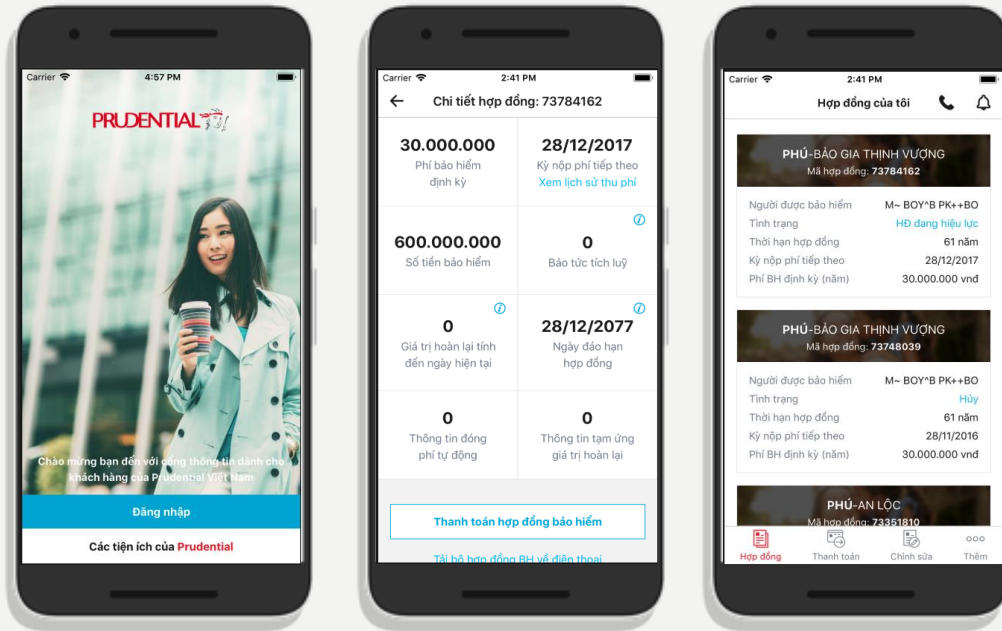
Carrier 4:57 PM

PRUDENTIAL

Chào mừng bạn đến với cổng thông tin dành cho khách hàng của Prudential Việt Nam

Đăng nhập

Các tiện ích của Prudential

Carrier 2:41 PM

Chi tiết hợp đồng: 73784162

| | |
|---|---|
| 30.000.000 Phí bảo hiểm định kỳ | 28/12/2017 Kỳ nộp phí tiếp theo Xem lịch sử thu phí |
| 600.000.000 Số tiền bảo hiểm | 0 Bảo tức tích luỹ |
| 0 Giá trị hoàn lại tính đến ngày hiện tại | 28/12/2077 Ngày đáo hạn hợp đồng |
| 0 Thông tin đóng phí tự động | 0 Thông tin tạm ứng giá trị hoàn lại |

Thanh toán hợp đồng bảo hiểm

Tải bộ hợp đồng BH về điện thoại

Carrier 2:41 PM

Hợp đồng của tôi

PHÚ-BẢO GIA THỊNH VƯỢNG
Mã hợp đồng: 73784162

| | |
|---|---|
| Người được bảo hiểm | M~ BOY^B PK++BO |
| Tình trạng | HĐ đang hiệu lực |
| Thời hạn hợp đồng | 61 năm |
| Kỳ nộp phí tiếp theo | 28/12/2017 |
| Phí BH định kỳ (năm) | 30.000.000 vnđ |

PHÚ-BẢO GIA THỊNH VƯỢNG
Mã hợp đồng: 73748039

| | |
|---|---|
| Người được bảo hiểm | M~ BOY^B PK++BO |
| Tình trạng | Hủy |
| Thời hạn hợp đồng | 61 năm |
| Kỳ nộp phí tiếp theo | 28/11/2016 |
| Phí BH định kỳ (năm) | 30.000.000 vnđ |

PHÚ-AN LỘC
Mã hợp đồng: 73351810

Hợp đồng Thanh toán Chỉnh sửa Thêm